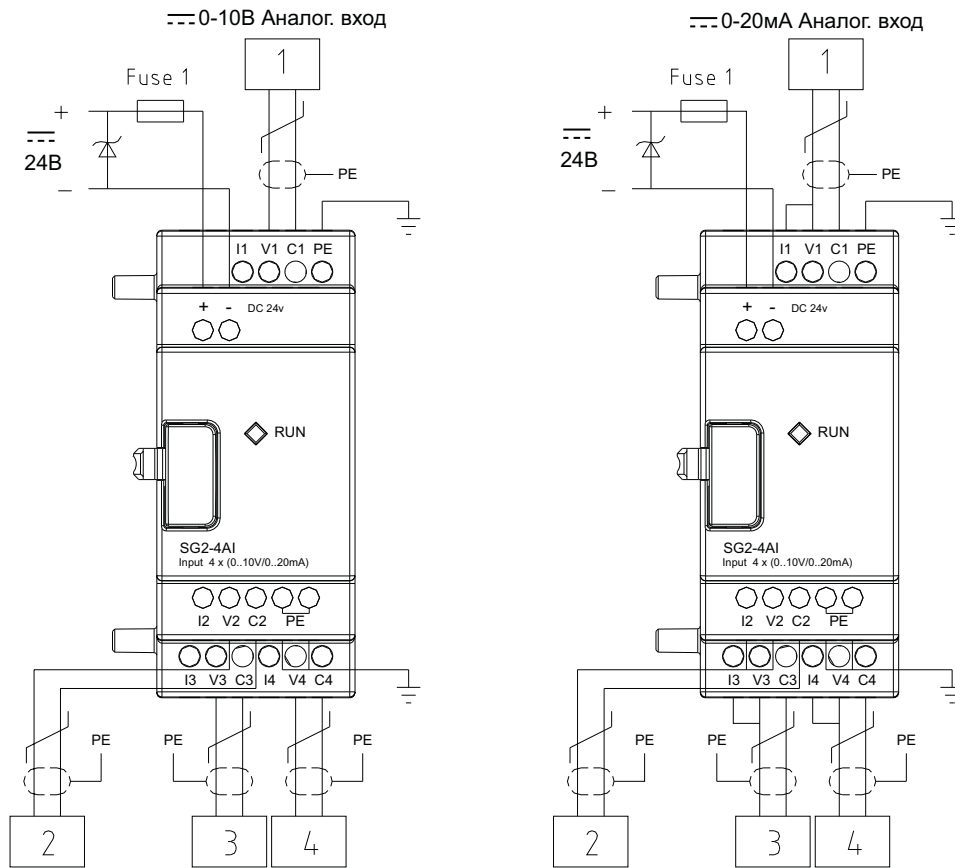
⎓0-10В Аналог. вход

Fuse 1

1

+

⎓
24В

−

PE

I1 V1 C1 PE

+ - DC 24v

RUN

SG2-4AI
Input 4 x (0..10V/0..20mA)

I2 V2 C2 PE

I3 V3 C3 I4 V4 C4

PE

PE

PE

2

3

4

⎓0-20мА Аналог. вход

Fuse 1

1

+

⎓
24В

−

PE

I1 V1 C1 PE

+ - DC 24v

RUN

SG2-4AI
Input 4 x (0..10V/0..20mA)

I2 V2 C2 PE

I3 V3 C3 I4 V4 C4

PE

PE

PE

2

3

4